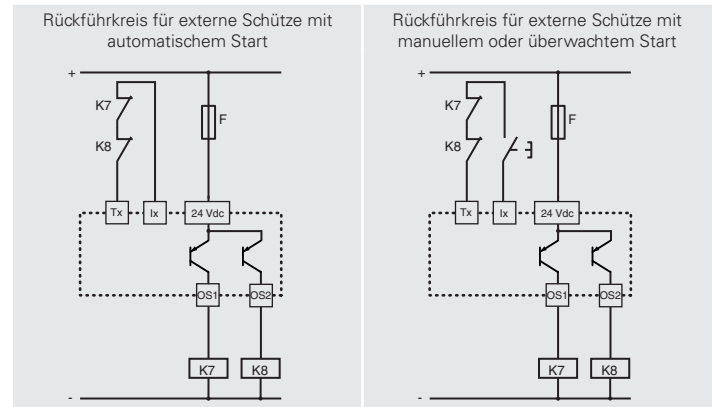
Rückführkreis für externe Schütze mit automatischem Start

+
K7
K8
F
Tx
Ix
24 Vdc
OS1
OS2
K7
K8
-

Rückführkreis für externe Schütze mit manuellem oder überwachtem Start

+
K7
K8
F
Tx
Ix
24 Vdc
OS1
OS2
K7
K8
-